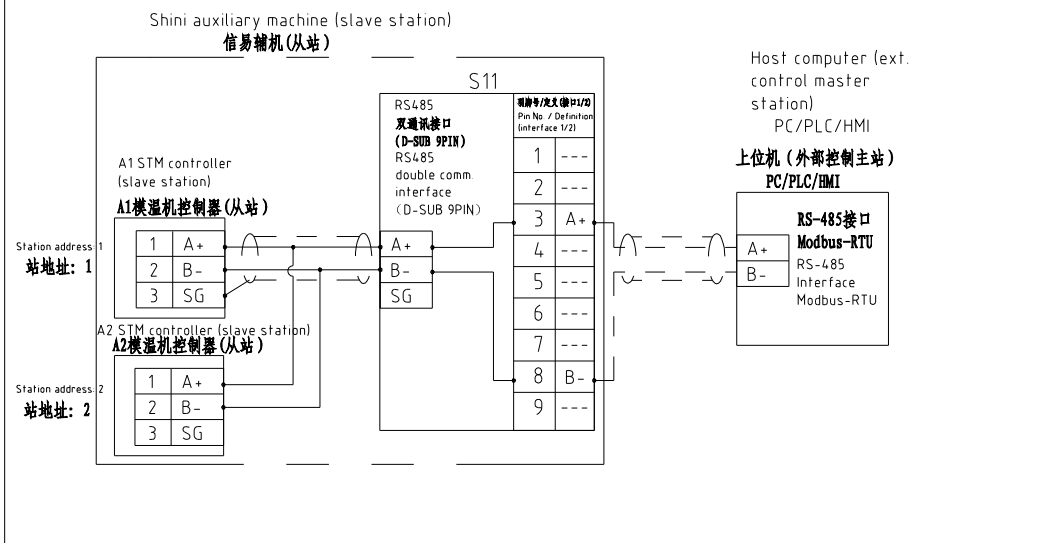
Shini auxiliary machine (slave station)
信易辅机(从站)

S11

RS485
双通讯接口
(D-SUB 9PIN)
RS485
double comm
interface
(D-SUB 9PIN)

| 调脚号/定义(接口1/2) Pin No. / Definition (interface 1/2) | |
|---|---|
| 1 | --- |
| 2 | --- |
| 3 | A+ |
| 4 | --- |
| 5 | --- |
| 6 | --- |
| 7 | --- |
| 8 | B- |
| 9 | --- |

A+
B-
SG

Host computer (ext. control master station)
PC/PLC/HMI
上位机(外部控制主站)
PC/PLC/HMI

RS-485接口
Modbus-RTU
A+
B-
RS-485
Interface
Modbus-RTU

A1 STM controller
(slave station)
A1模温机控制器(从站)

Station address:1
站地址: 1

| 1 | A+ |
|---|---|
| 2 | B- |
| 3 | SG |

A2 STM controller (slave station)
A2模温机控制器(从站)

Station address:2
站地址: 2

| 1 | A+ |
|---|---|
| 2 | B- |
| 3 | SG |